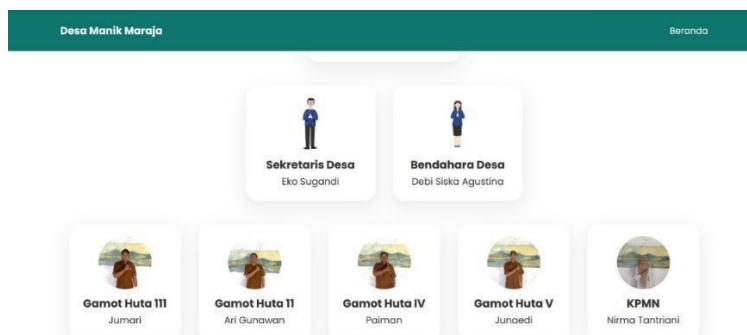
Desa Manik Maraja

Beranda

Sekretaris Desa
Eko Sugandi

Bendahara Desa
Debi Siska Agustina

Gamot Huta 111
Jumari

Gamot Huta 11
Ari Gunawan

Gamot Huta IV
Paiman

Gamot Huta V
Junaedi

KPMN
Nirma Tantriani